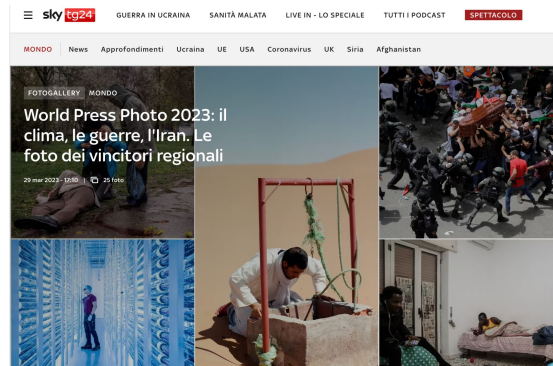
sky tg24 GUERRA IN UCRAINA SANITÀ MALATA LIVE IN - LO SPECIALE TUTTI I PODCAST SPETTACOLO

MONDO News Approfondimenti Ucraina UE USA Coronavirus UK Siria Afghanistan

FOTOGALLERY MONDO

World Press Photo 2023: il clima, le guerre, l'Iran. Le foto dei vincitori regionali

29 mar 2023 - 12:10 | 25 foto